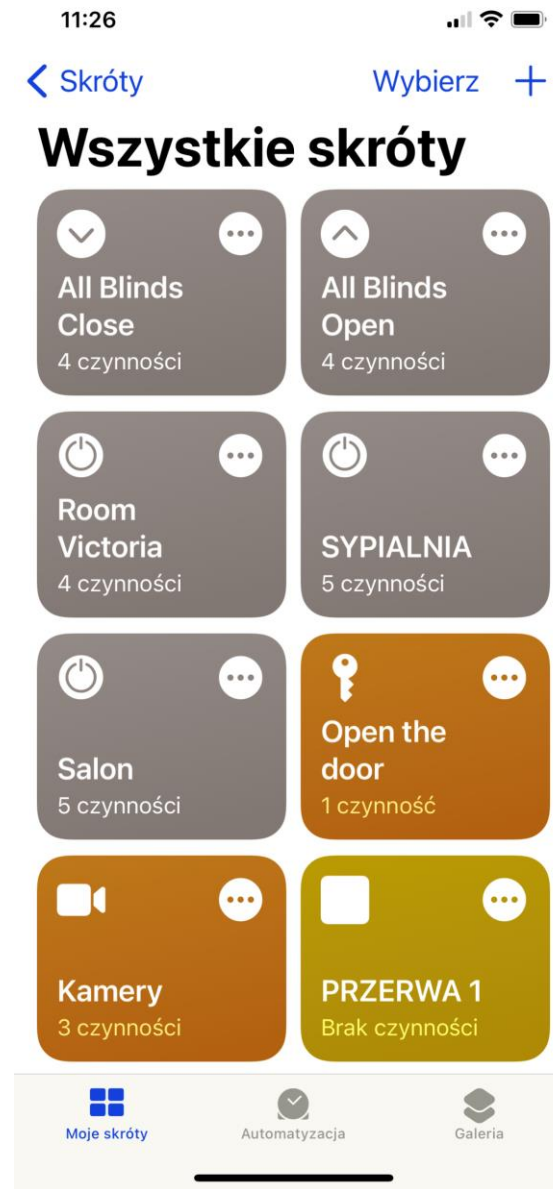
11:26

Skróty

Wybierz +

Wszystkie skróty

All Blinds Close
4 czynności

All Blinds Open
4 czynności

Room Victoria
4 czynności

SYPIALNIA
5 czynności

Salon
5 czynności

Open the door
1 czynność

Kamery
3 czynności

PRZERWA 1
Brak czynności

Moje skróty

Automatyzacja

Galeria